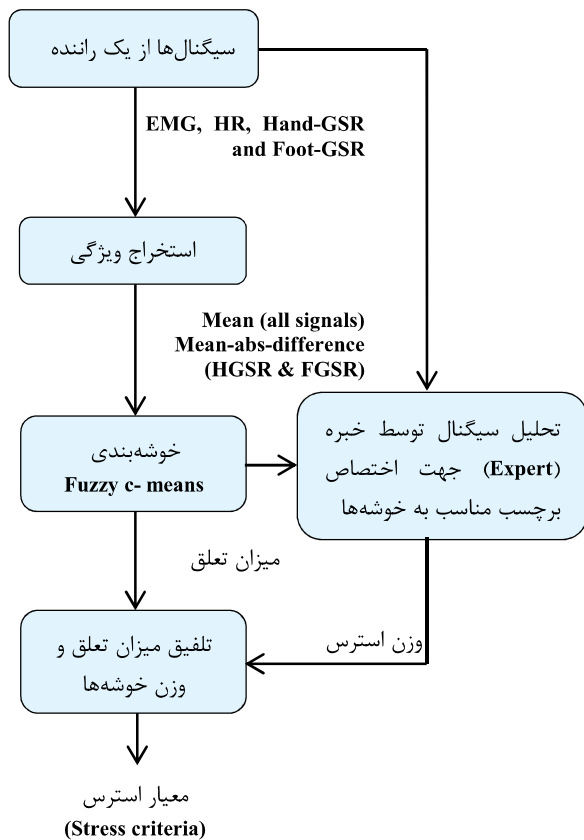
سیگنال‌ها از یک راننده

EMG, HR, Hand-GSR and Foot-GSR

استخراج ویژگی

Mean (all signals)
Mean-abs-difference (HGSR & FGSR)

خوشه‌بندی
Fuzzy c- means

تحلیل سیگنال توسط خبره (Expert) جهت اختصاص برچسب مناسب به خوشه‌ها

میزان تعلق

وزن استرس

تلفیق میزان تعلق و وزن خوشه‌ها

معیار استرس
(Stress criteria)